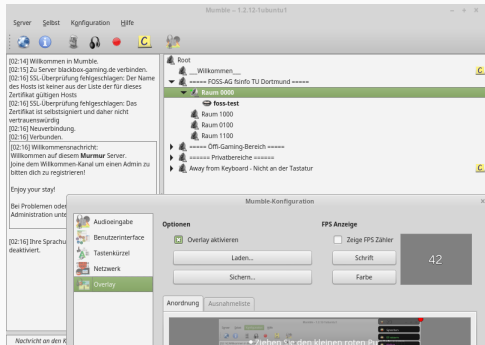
Mumble - 1.2.12-1ubuntu1

Server Selbst Konfiguration Hilfe

[02:14] Willkommen in Mumble.
[02:15] Zu Server blackbox-gaming.de verbinden.
[02:16] SSL-Überprüfung fehlgeschlagen: Der Name des Hosts ist keiner aus der Liste der für dieses Zertifikat gültigen Hosts
[02:16] SSL-Überprüfung fehlgeschlagen: Das Zertifikat ist selbstsigniert und daher nicht vertrauenswürdig
[02:16] Neuverbindung.
[02:16] Verbunden.
[02:16] Willkommensnachricht:
Willkommen auf diesem Murmur Server.
Joine dem Willkommen-Kanal um einen Admin zu bitten dich zu registrieren!

Enjoy your stay!

Bei Problemen oder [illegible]
Administration unte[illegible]

[02:16] Ihre Sprachu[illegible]
deaktiviert.

Nachricht an den K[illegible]

Root
___Willkommen___
===== FOSS-AG ftinfo TU Dortmund =====
Raum 0000
foss-test
Raum 1000
Raum 0100
Raum 1100
===== Öffi-Gaming-Bereich =====
====== Privatbereiche ======
Away from Keyboard - Nicht an der Tastatur

Mumble-Konfiguration

Audioeingabe
Benutzerinterface
Tastenkürzel
Netzwerk
Overlay

Optionen
Overlay aktivieren
Laden...
Sichern...

FPS Anzeige
Zeige FPS Zähler
Schrift
Farbe
42

Anordnung Ausnahmeliste

Ziehen Sie den kleinen roten Pu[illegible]